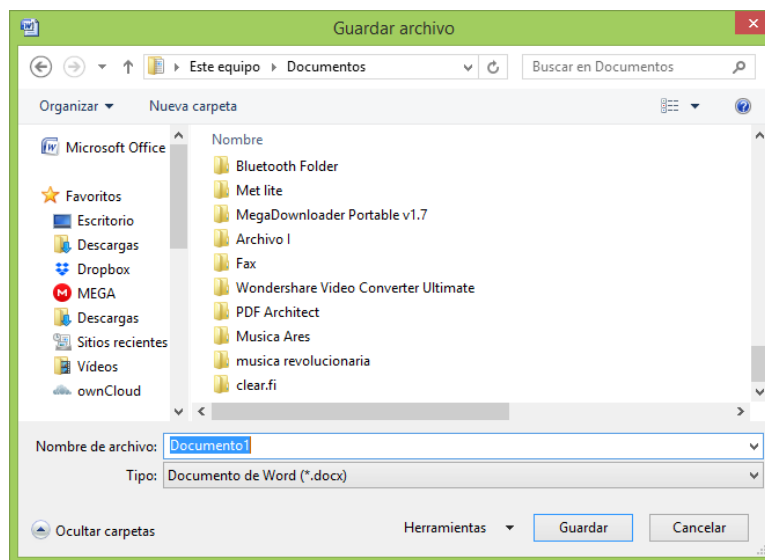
Guardar archivo

Este equipo ▸ Documentos

Buscar en Documentos

Organizar ▾
Nueva carpeta

Microsoft Office

Favoritos
Escritorio
Descargas
Dropbox
MEGA
Descargas
Sitios recientes
Vídeos
ownCloud

Nombre
Bluetooth Folder
Met lite
MegaDownloader Portable v1.7
Archivo I
Fax
Wondershare Video Converter Ultimate
PDF Architect
Musica Ares
musica revolucionaria
clear.fi

Nombre de archivo: Documento1
Tipo: Documento de Word (*.docx)

Ocultar carpetas
Herramientas
Guardar
Cancelar